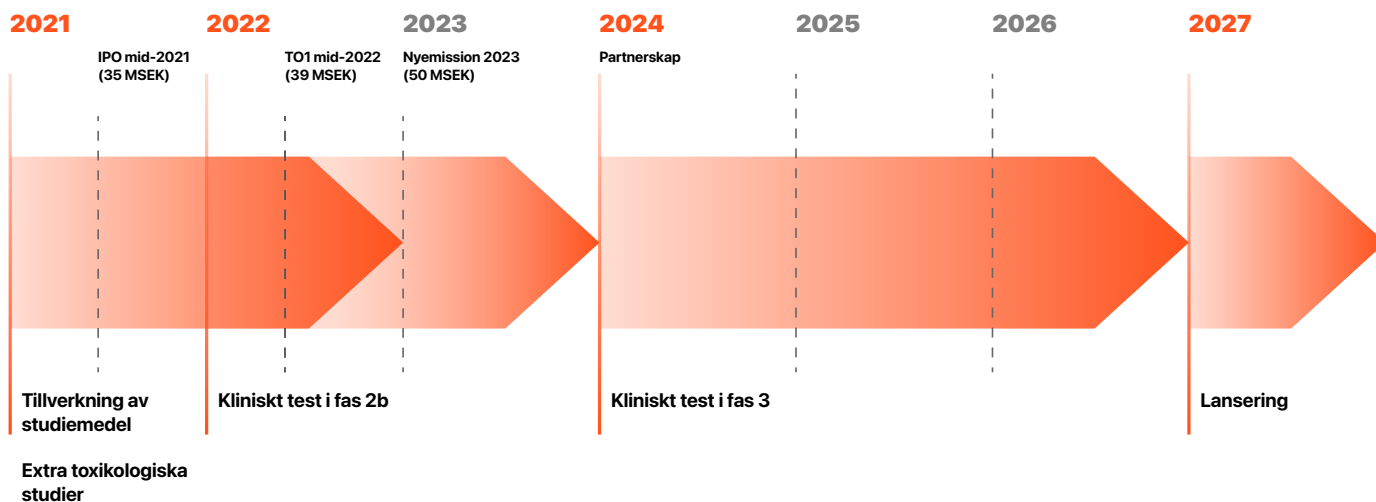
2021 2022 2023 2024 2025 2026 2027

IPO mid-2021
(35 MSEK)

TO1 mid-2022
(39 MSEK)

Nyemission 2023
(50 MSEK)

Partnerskap

Tillverkning av studiemedel

Extra toxikologiska studier

Kliniskt test i fas 2b

Kliniskt test i fas 3

Lansering